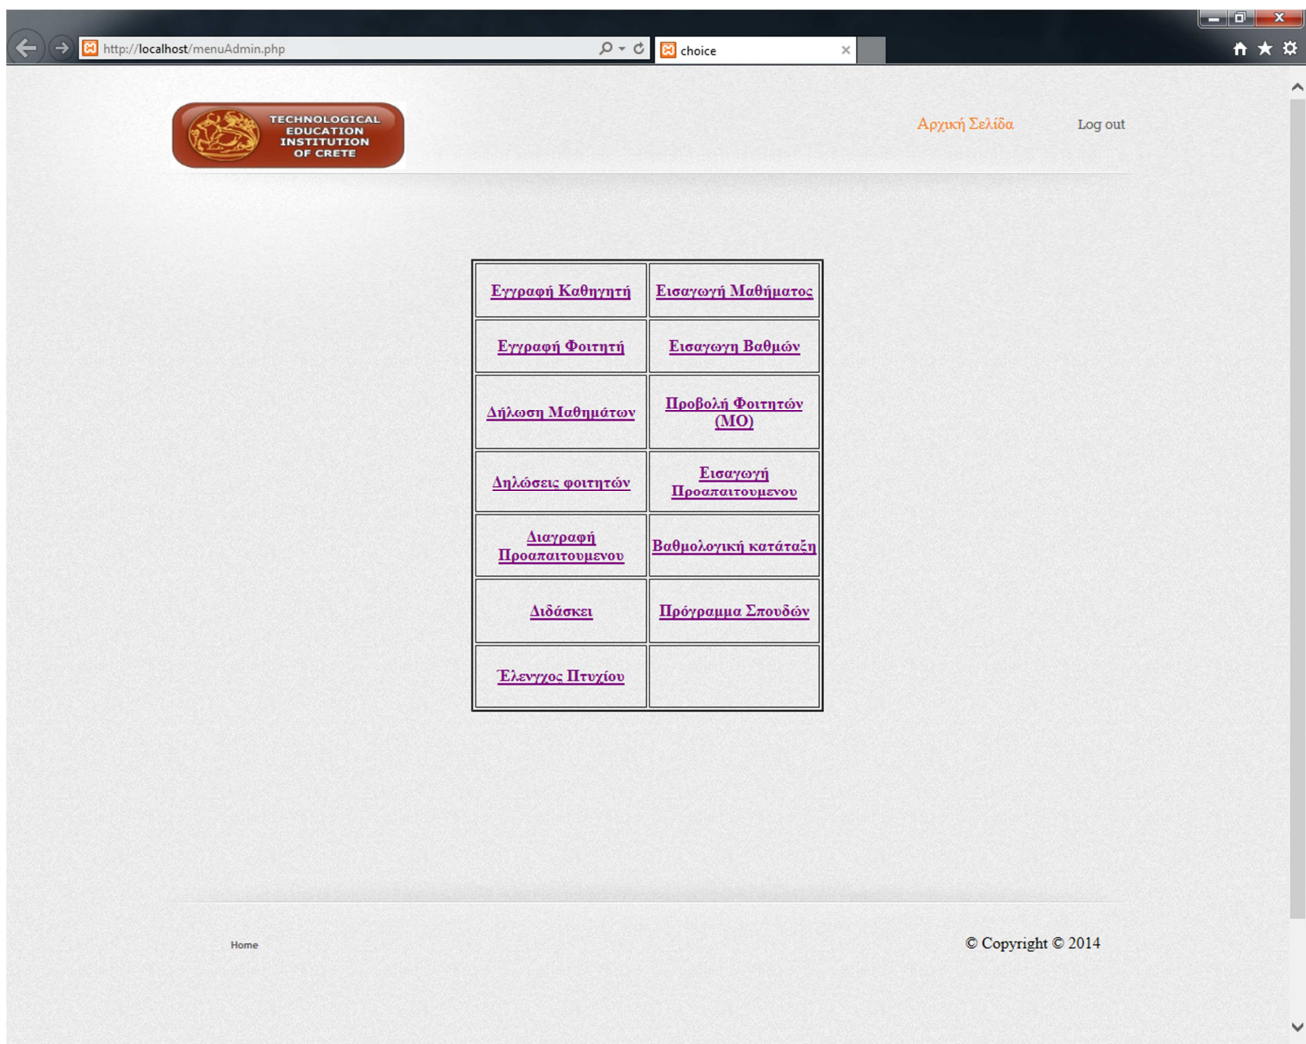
http://localhost/menuAdmin.php

choice

TECHNOLOGICAL EDUCATION INSTITUTION OF CRETE

Αρχική Σελίδα

Log out

| Εγγραφή Καθηγητή | Εισαγωγή Μαθήματος |
|---|---|
| Εγγραφή Φοιτητή | Εισαγωγη Βαθμών |
| Δήλωση Μαθημάτων | Προβολή Φοιτητών (ΜΟ) |
| Δηλώσεις φοιτητών | Εισαγωγή Προαπαιτουμενου |
| Διαγραφή Προαπαιτουμενου | Βαθμολογική κατάταξη |
| Διδάσκει | Πρόγραμμα Σπουδών |
| Έλεγχος Πτυχίου | |

Home

© Copyright © 2014